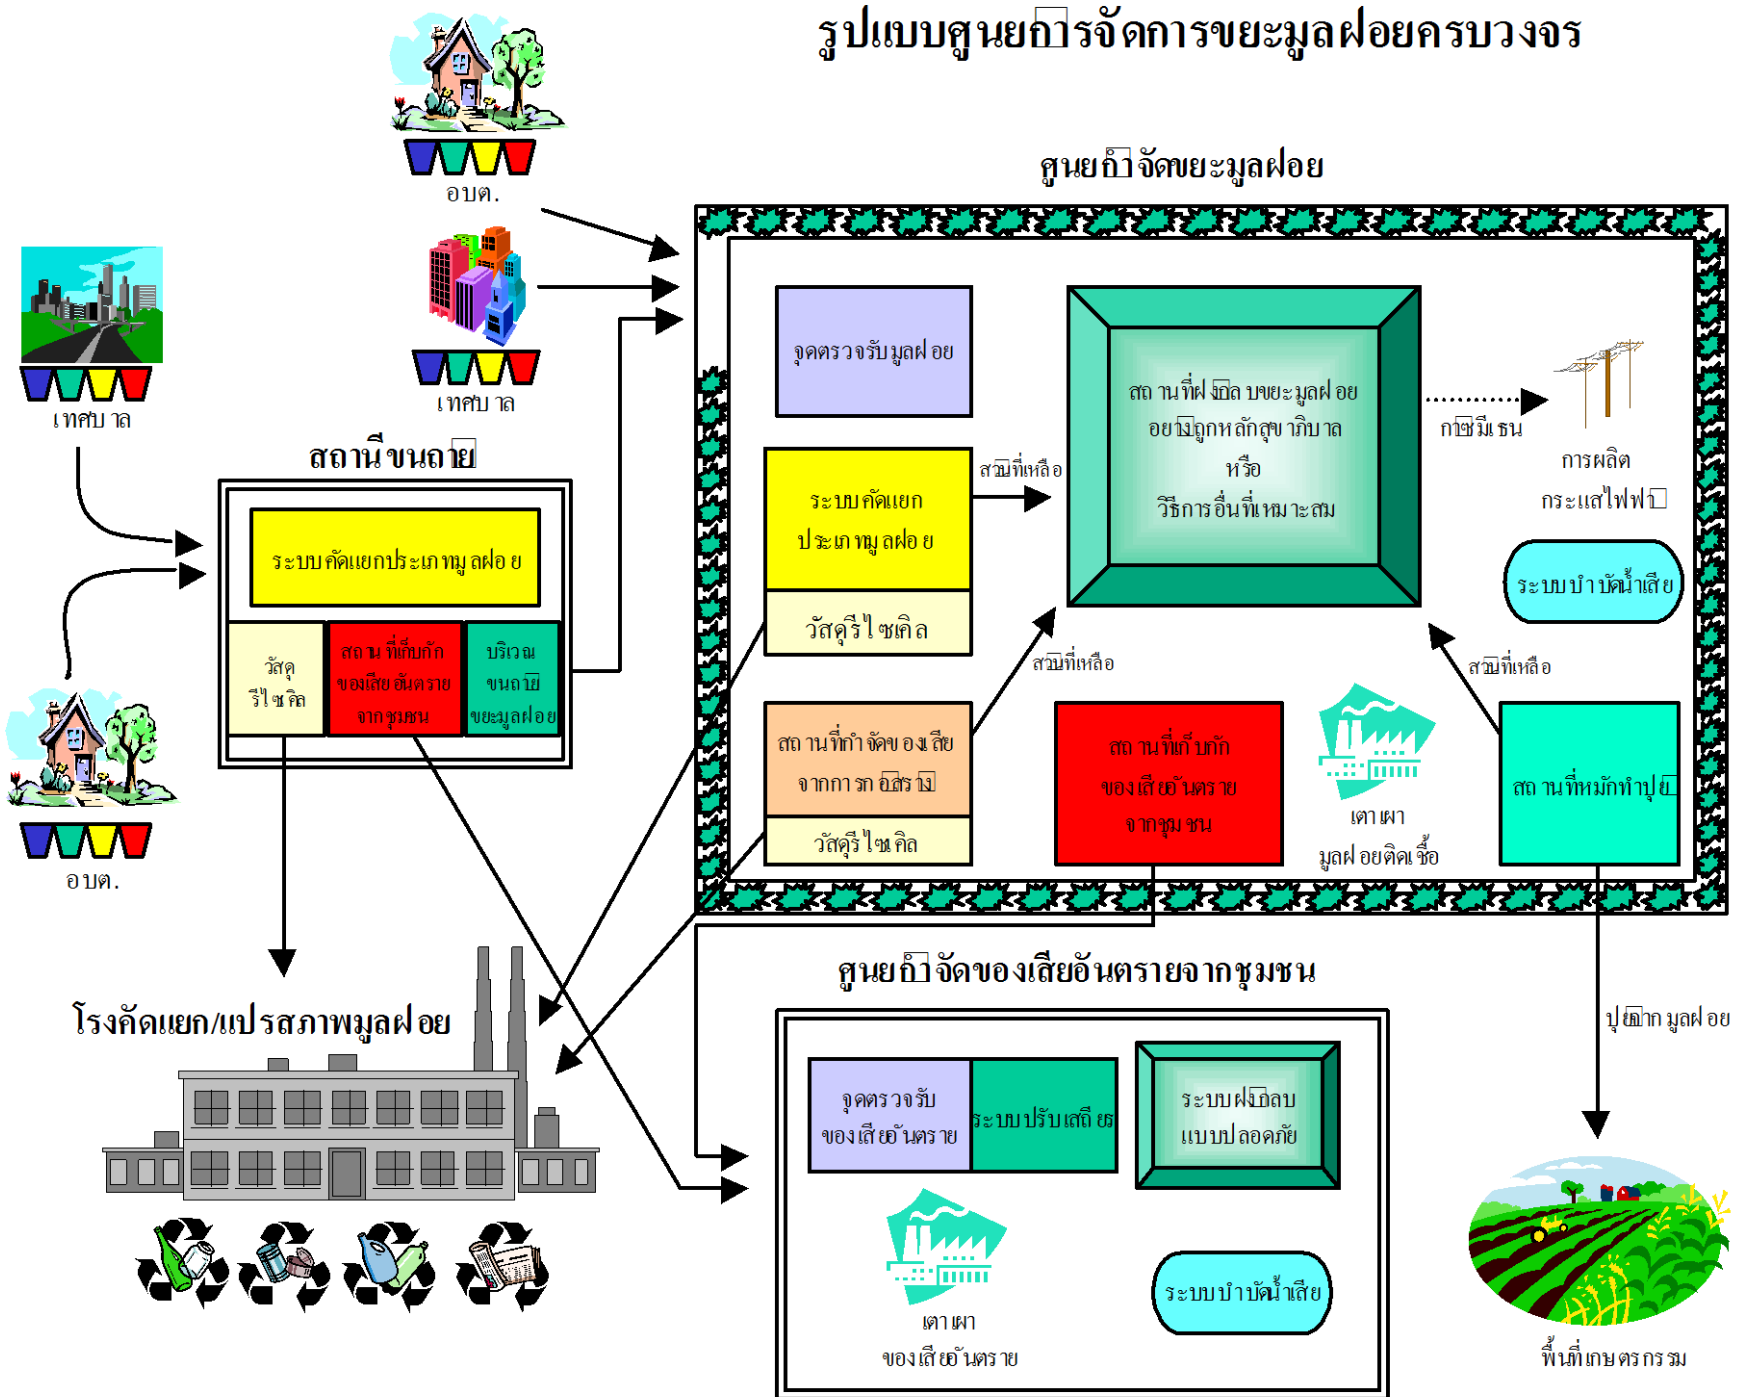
รูปแบบศูนย์กำจัดการขยะมูลฝอยครบวงจร

อบต.

เทศบาล

เทศบาล

อบต.

ศูนย์กำจัดขยะมูลฝอย

สถานีขนถ่าย

ระบบคัดแยกประเภทมูลฝอย

วัสดุรีไซเคิล

สถานที่เก็บกักของเสียอันตรายจากชุมชน

บริเวณขนถ่ายขยะมูลฝอย

จุดตรวจรับมูลฝอย

ระบบคัดแยกประเภทมูลฝอย

วัสดุรีไซเคิล

ส่วนที่เหลือ

สถานที่ฝังกลบขยะมูลฝอยอย่างถูกหลักสุขาภิบาล
หรือ
วิธีการอื่นที่เหมาะสม

ก๊าซมีเธน

การผลิตกระแสไฟฟ้า

ระบบบำบัดน้ำเสีย

ส่วนที่เหลือ

ส่วนที่เหลือ

สถานที่กำจัดของเสียจากการก่อสร้าง

วัสดุรีไซเคิล

สถานที่เก็บกักของเสียอันตรายจากชุมชน

เตาเผามูลฝอยติดเชื้อ

สถานที่หมักทำปุ๋ย

โรงคัดแยก/แปรสภาพมูลฝอย

ศูนย์กำจัดของเสียอันตรายจากชุมชน

ปุ๋ยจากมูลฝอย

จุดตรวจรับของเสียอันตราย

ระบบปรับเสถียร

ระบบฝังกลบแบบปลอดภัย

เตาเผาของเสียอันตราย

ระบบบำบัดน้ำเสีย

พื้นที่เกษตรกรรม